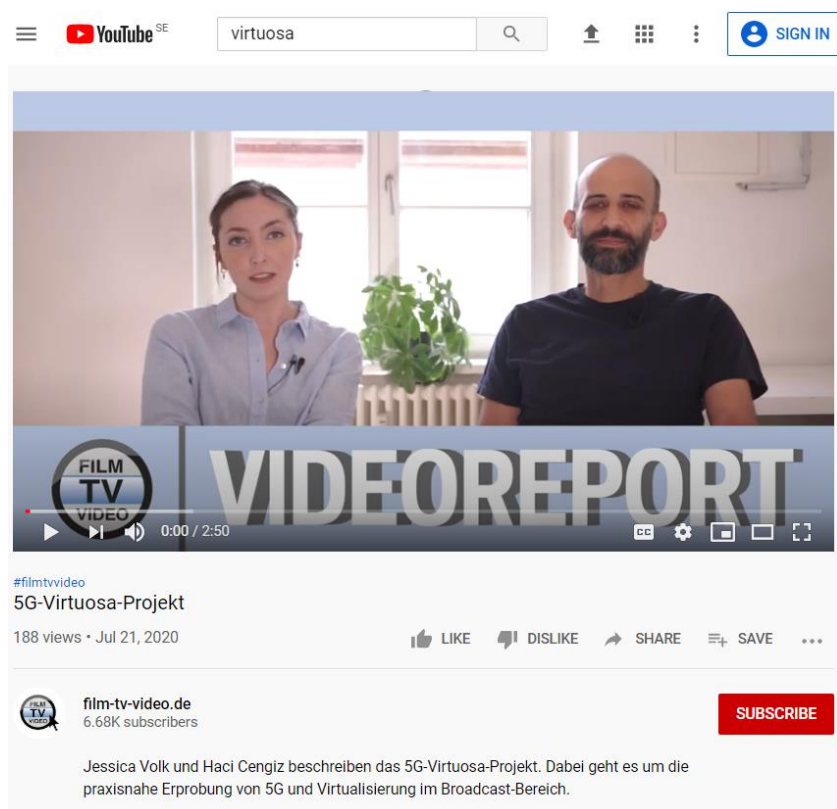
YouTube SE

virtuosa

SIGN IN

FILM TV VIDEO

VIDEOREPORT

0:00 / 2:50

CC

#filmtvvideo

5G-Virtuosa-Projekt

188 views • Jul 21, 2020

LIKE DISLIKE SHARE SAVE

FILM TV VIDEO

film-tv-video.de

6.68K subscribers

SUBSCRIBE

Jessica Volk und Haci Cengiz beschreiben das 5G-Virtuosa-Projekt. Dabei geht es um die praxisnahe Erprobung von 5G und Virtualisierung im Broadcast-Bereich.